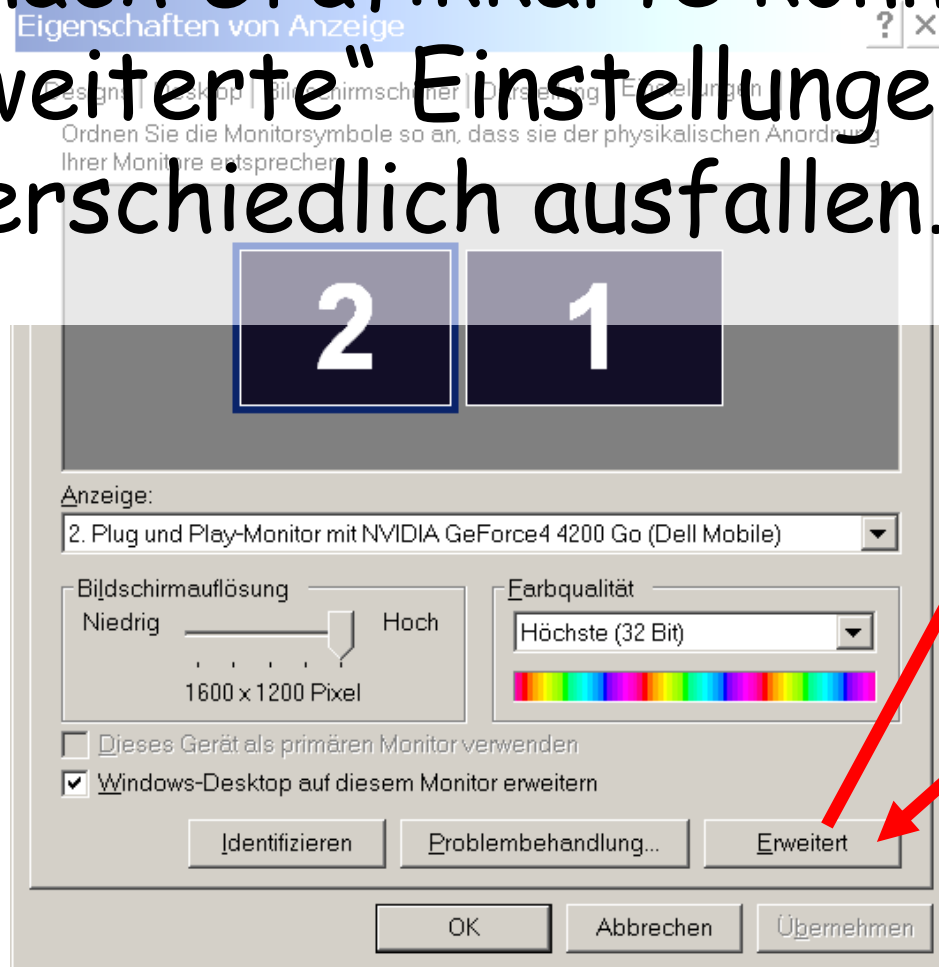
Eigenschaften von Anzeige

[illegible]
weiterte" Einstellunge
erschiedlich ausfallen.

Designs | Desktop | Bildschirmschoner | Darstellung | Einstellungen

Ordnen Sie die Monitorsymbole so an, dass sie der physikalischen Anordnung Ihrer Monitore entsprechen.

2 1

Anzeige:
2. Plug und Play-Monitor mit NVIDIA GeForce4 4200 Go (Dell Mobile)

Bildschirmauflösung
Niedrig Hoch
1600 x 1200 Pixel

Farbqualität
Höchste (32 Bit)

Dieses Gerät als primären Monitor verwenden
Windows-Desktop auf diesem Monitor erweitern

Identifizieren Problembehandlung... Erweitert

OK Abbrechen Übernehmen